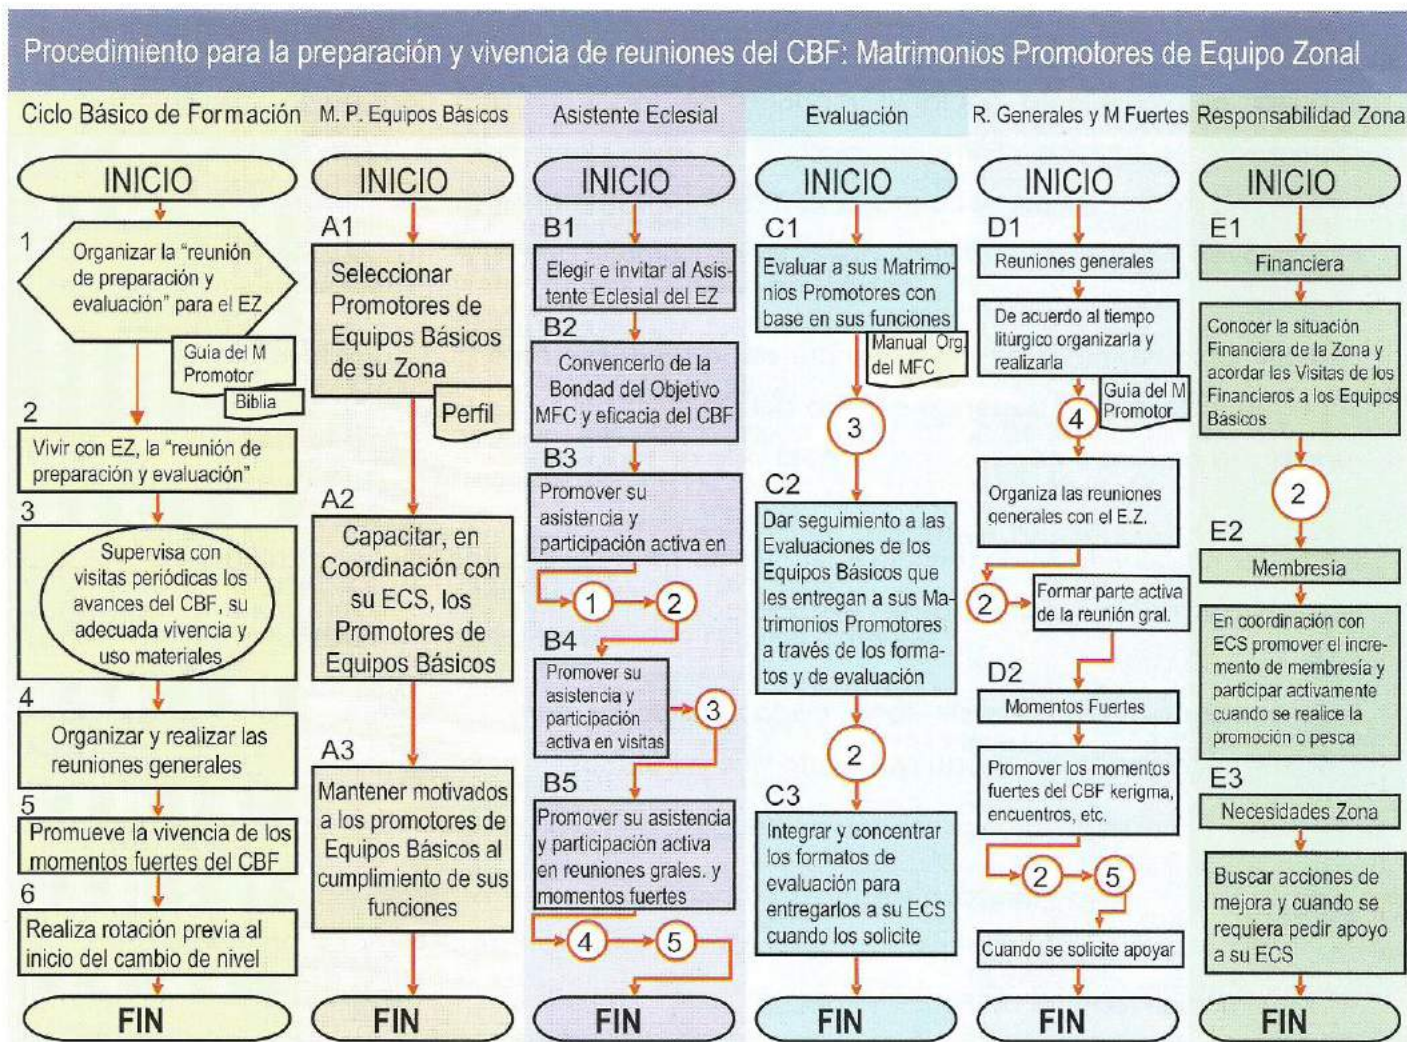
Procedimiento para la preparación y vivencia de reuniones del CBF: Matrimonios Promotores de Equipo Zonal

Ciclo Básico de Formación

INICIO

1
Organizar la "reunión de preparación y evaluación" para el EZ

Guia del M Promotor

Biblia

2
Vivir con EZ, la "reunión de preparación y evaluación"

3
Supervisa con visitas periódicas los avances del CBF, su adecuada vivencia y uso materiales

4
Organizar y realizar las reuniones generales

5
Promueve la vivencia de los momentos fuertes del CBF

6
Realiza rotación previa al inicio del cambio de nivel

FIN

M. P. Equipos Básicos

INICIO

A1
Seleccionar Promotores de Equipos Básicos de su Zona

Perfil

A2
Capacitar, en Coordinación con su ECS, los Promotores de Equipos Básicos

A3
Mantener motivados a los promotores de Equipos Básicos al cumplimiento de sus funciones

FIN

Asistente Eclesial

INICIO

B1
Elegir e invitar al Asistente Eclesial del EZ

B2
Convencerlo de la Bondad del Objetivo MFC y eficacia del CBF

B3
Promover su asistencia y participación activa en

1
2

B4
Promover su asistencia y participación activa en visitas

3

B5
Promover su asistencia y participación activa en reuniones grales. y momentos fuertes

4
5

FIN

Evaluación

INICIO

C1
Evaluar a sus Matrimonios Promotores con base en sus funciones

Manual Org. del MFC

3

C2
Dar seguimiento a las Evaluaciones de los Equipos Básicos que les entregan a sus Matrimonios Promotores a través de los formatos y de evaluación

2

C3
Integrar y concentrar los formatos de evaluación para entregarlos a su ECS cuando los solicite

FIN

R. Generales y M Fuertes

INICIO

D1
Reuniones generales

De acuerdo al tiempo litúrgico organizarla y realizarla

4

Guia del M Promotor

Organiza las reuniones generales con el E.Z.

2

Formar parte activa de la reunión gral.

D2
Momentos Fuertes

Promover los momentos fuertes del CBF kerigma, encuentros, etc.

2
5

Cuando se solicite apoyar

FIN

Responsabilidad Zona

INICIO

E1
Financiera

Conocer la situación Financiera de la Zona y acordar las Visitas de los Financieros a los Equipos Básicos

2

E2
Membresia

En coordinación con ECS promover el incremento de membresía y participar activamente cuando se realice la promoción o pesca

E3
Necesidades Zona

Buscar acciones de mejora y cuando se requiera pedir apoyo a su ECS

FIN